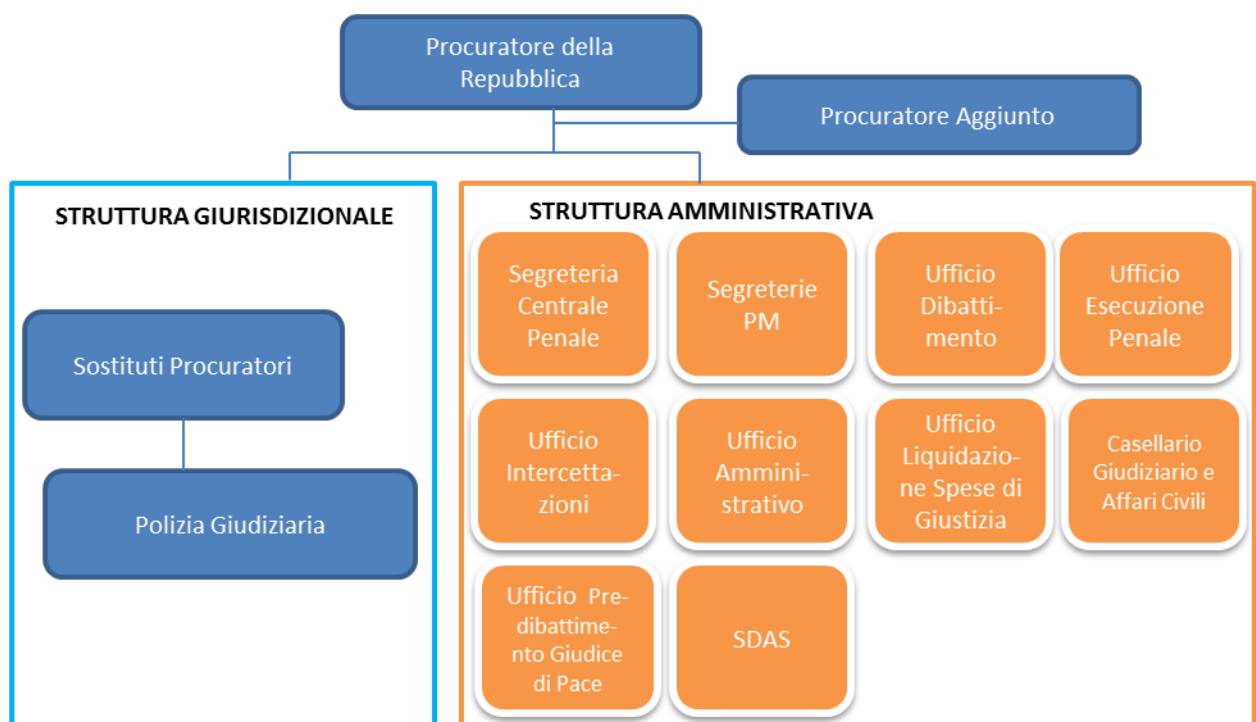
Procuratore della Repubblica

Procuratore Aggiunto

STRUTTURA GIURISDIZIONALE

Sostituti Procuratori

Polizia Giudiziaria

STRUTTURA AMMINISTRATIVA

Segreteria Centrale Penale

Segreterie PM

Ufficio Dibattimento

Ufficio Esecuzione Penale

Ufficio Intercettazioni

Ufficio Amministrativo

Ufficio Liquidazione Spese di Giustizia

Casellario Giudiziario e Affari Civili

Ufficio Predibattimento Giudice di Pace

SDAS